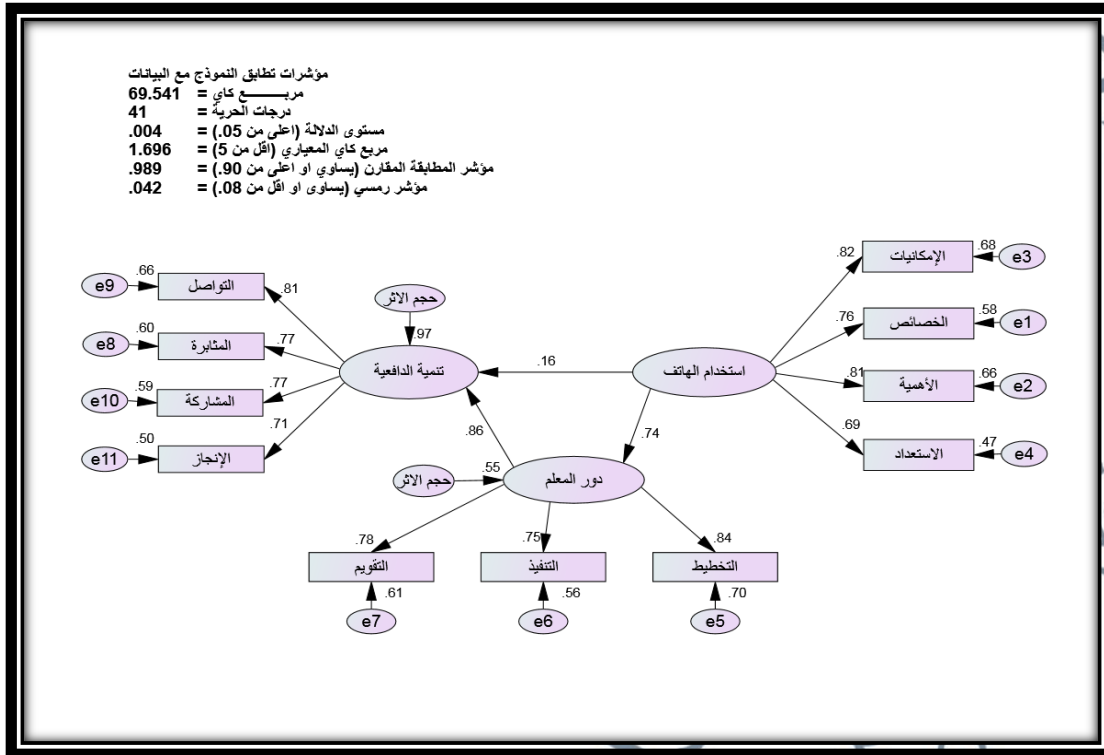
مؤشرات تطابق النموذج مع البيانات
مربـــــــــع كاي = 69.541
درجات الحرية = 41
مستوى الدلالة (اعلى من 05.) = 004.
مربع كاي المعياري (اقّل من 5) = 1.696
مؤشر المطابقة المقارن (يساوي او اعلى من 90.) = 989.
مؤشر رمسي (يساوى او اقّل من 08.) = 042.

e9 .66 التواصل .81
e8 .60 المثابرة .77
e10 .59 المشاركة .77
e11 .50 الإنجاز .71
حجم الاثر .97
تنمية الدافعية
.16
استخدام الهاتف
.82 الإمكانيات .68 e3
.76 الخصائص .58 e1
.81 الأهمية .66 e2
.69 الاستعداد .47 e4
.86
.74
حجم الاثر .55
دور المعلم
.78 التقويم .61 e7
.75 التنفيذ .56 e6
.84 التخطيط .70 e5